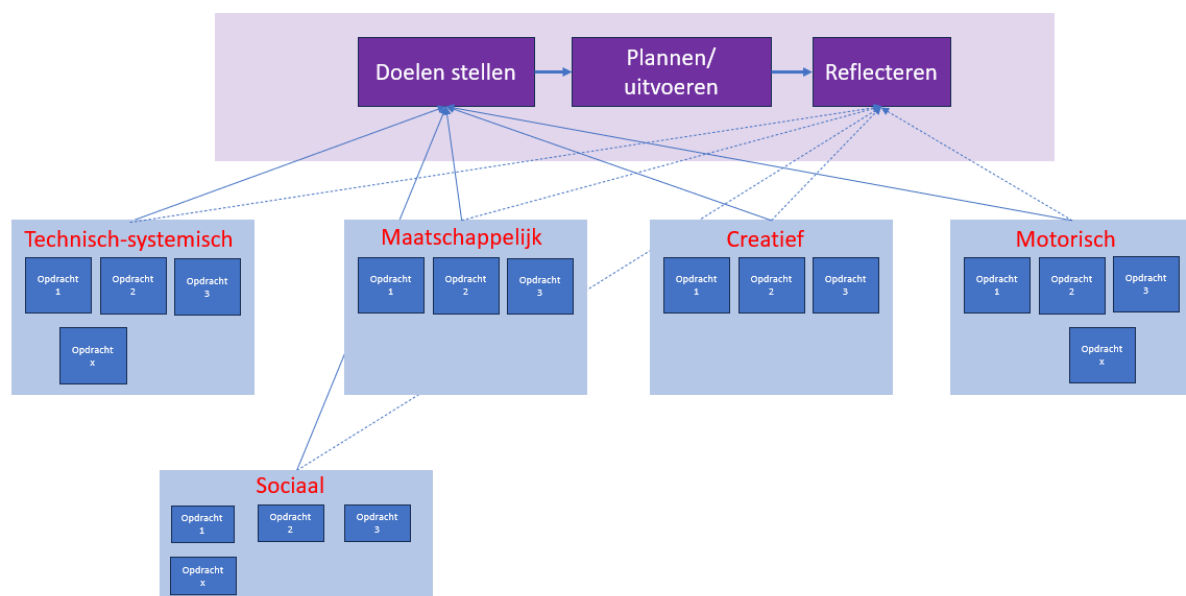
Doelen stellen

Plannen/ uitvoeren

Reflecteren

Technisch-systemisch

Opdracht 1

Opdracht 2

Opdracht 3

Opdracht x

Maatschappelijk

Opdracht 1

Opdracht 2

Opdracht 3

Creatief

Opdracht 1

Opdracht 2

Opdracht 3

Motorisch

Opdracht 1

Opdracht 2

Opdracht 3

Opdracht x

Sociaal

Opdracht 1

Opdracht 2

Opdracht 3

Opdracht x